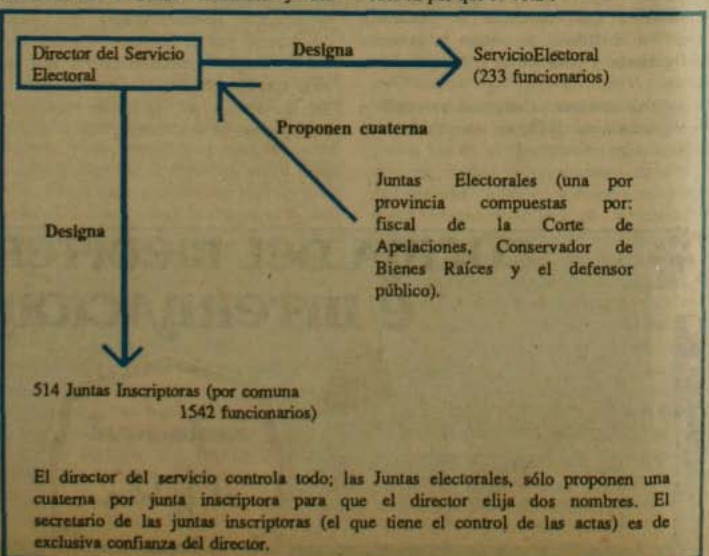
Director del Servicio Electoral

Designa

ServicioElectoral (233 funcionarios)

Proponen cuaterna

Juntas Electorales (una por provincia compuestas por: fiscal de la Corte de Apelaciones, Conservador de Bienes Raíces y el defensor público).

Designa

514 Juntas Inscriptoras (por comuna 1542 funcionarios)

El director del servicio controla todo; las Juntas electorales, sólo proponen una cuaterna por junta inscriptora para que el director elija dos nombres. El secretario de las juntas inscriptoras (el que tiene el control de las actas) es de exclusiva confianza del director.